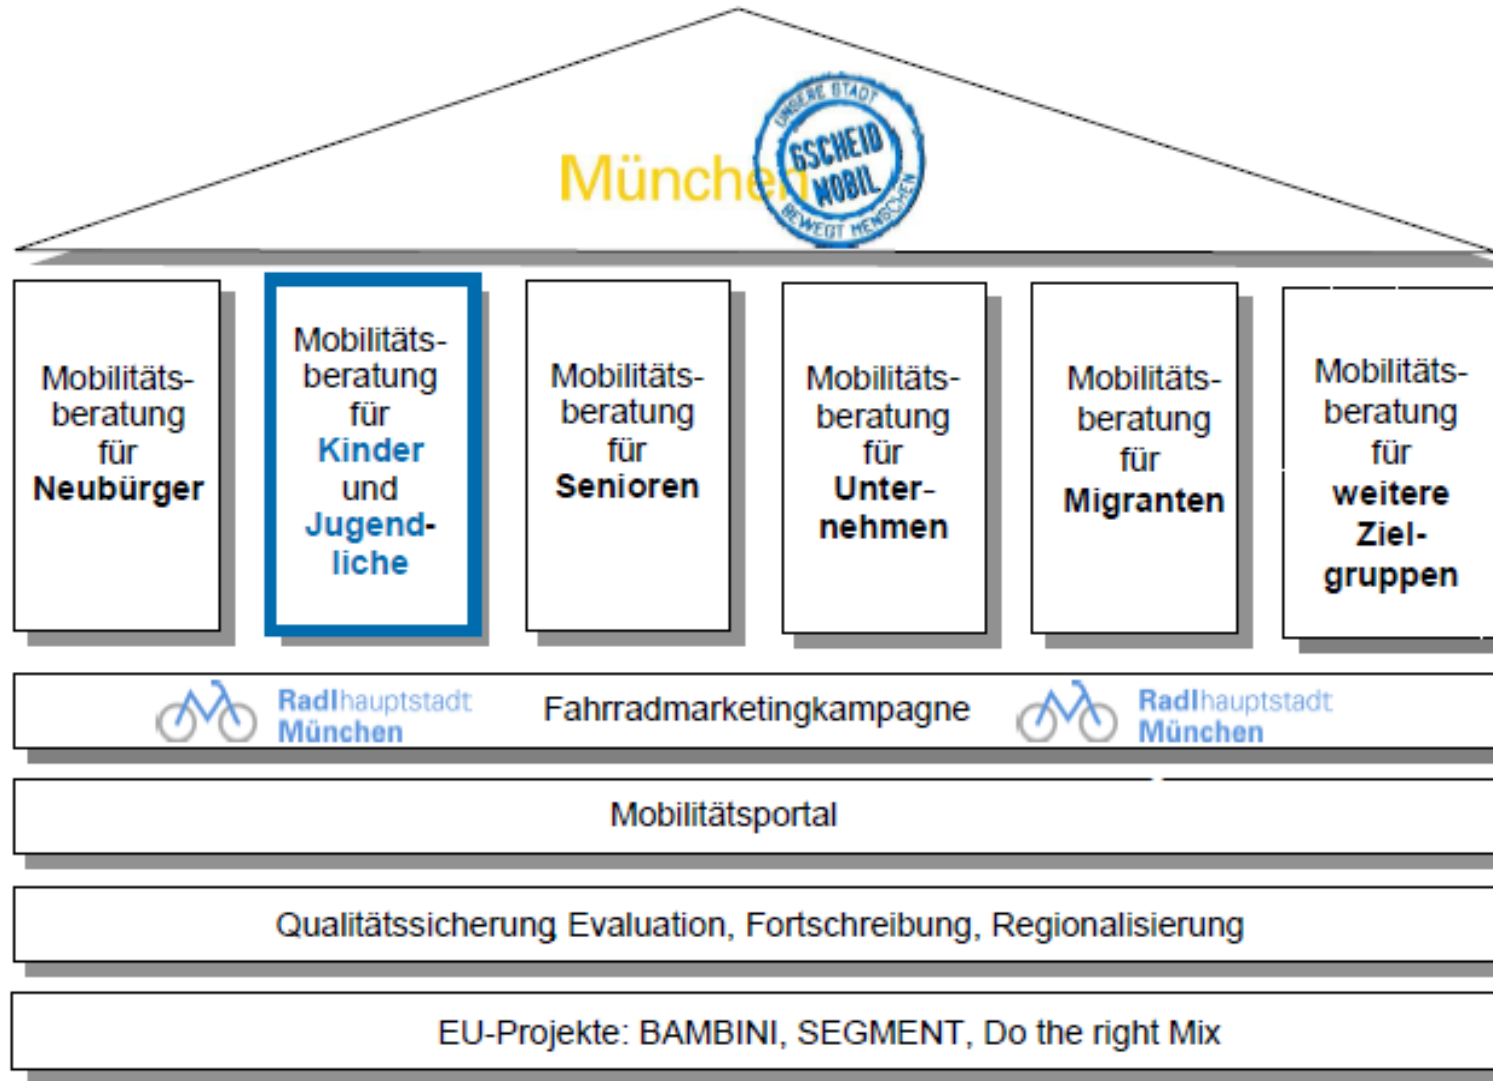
München

UNSERE STADT
GSCHEID MOBIL
BEWEGT MENSCHEN

Mobilitätsberatung für Neubürger

Mobilitätsberatung für Kinder und Jugendliche

Mobilitätsberatung für Senioren

Mobilitätsberatung für Unternehmen

Mobilitätsberatung für Migranten

Mobilitätsberatung für weitere Zielgruppen

Radlhauptstadt München Fahrradmarketingkampagne Radlhauptstadt München

Mobilitätsportal

Qualitätssicherung Evaluation, Fortschreibung, Regionalisierung

EU-Projekte: BAMBINI, SEGMENT, Do the right Mix